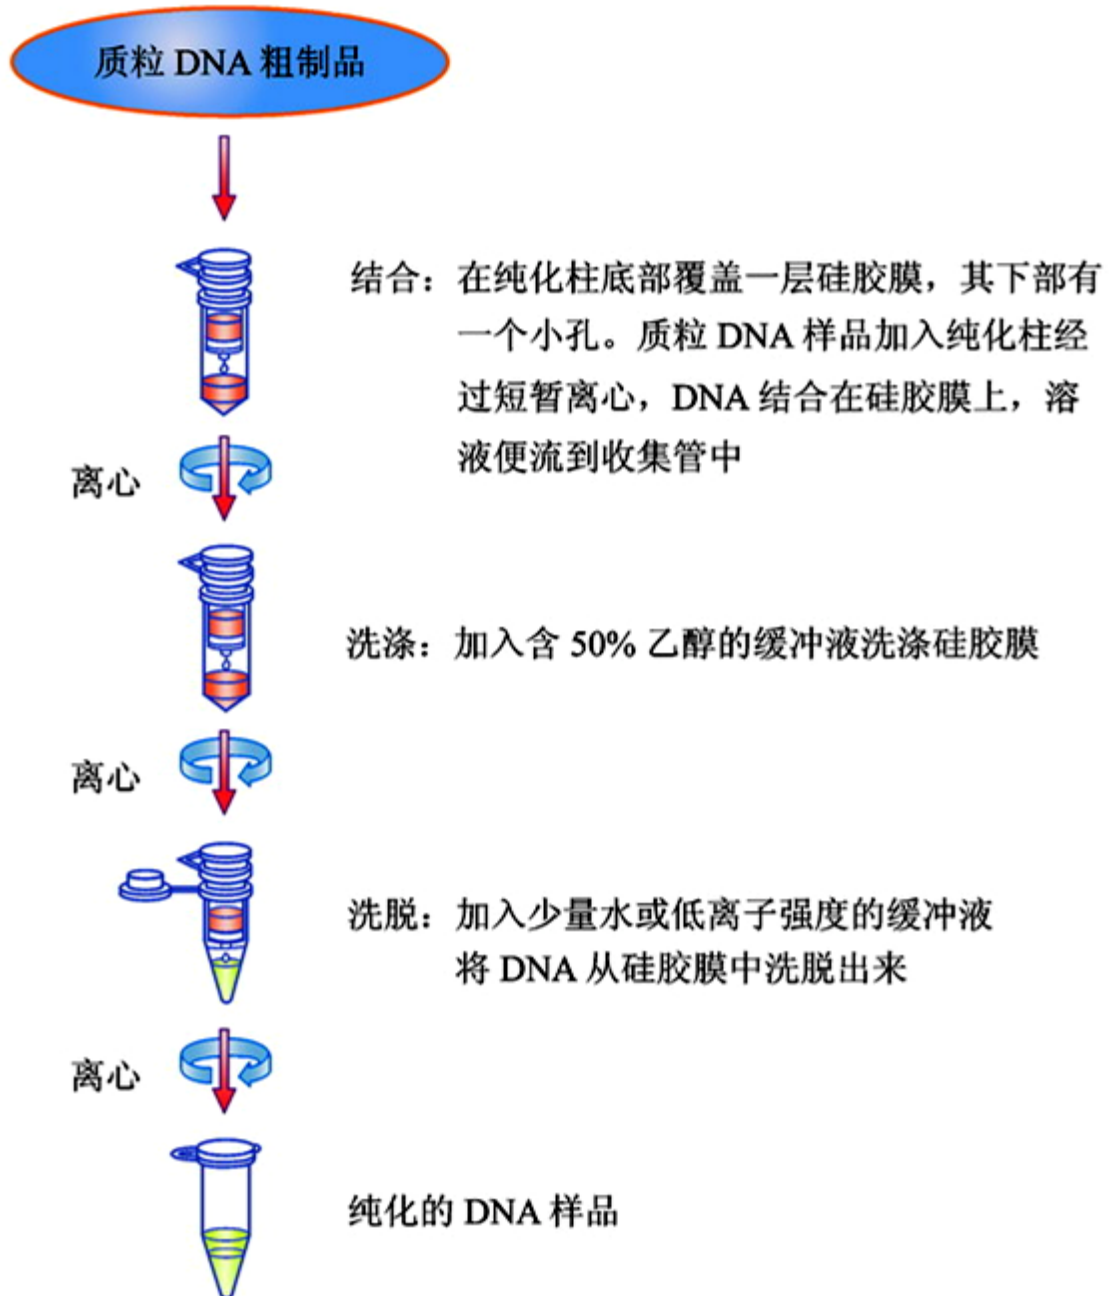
质粒 DNA 粗制品

结合：在纯化柱底部覆盖一层硅胶膜，其下部有一个小孔。质粒 DNA 样品加入纯化柱经过短暂离心，DNA 结合在硅胶膜上，溶液便流到收集管中

离心

洗涤：加入含 50% 乙醇的缓冲液洗涤硅胶膜

离心

洗脱：加入少量水或低离子强度的缓冲液将 DNA 从硅胶膜中洗脱出来

离心

纯化的 DNA 样品